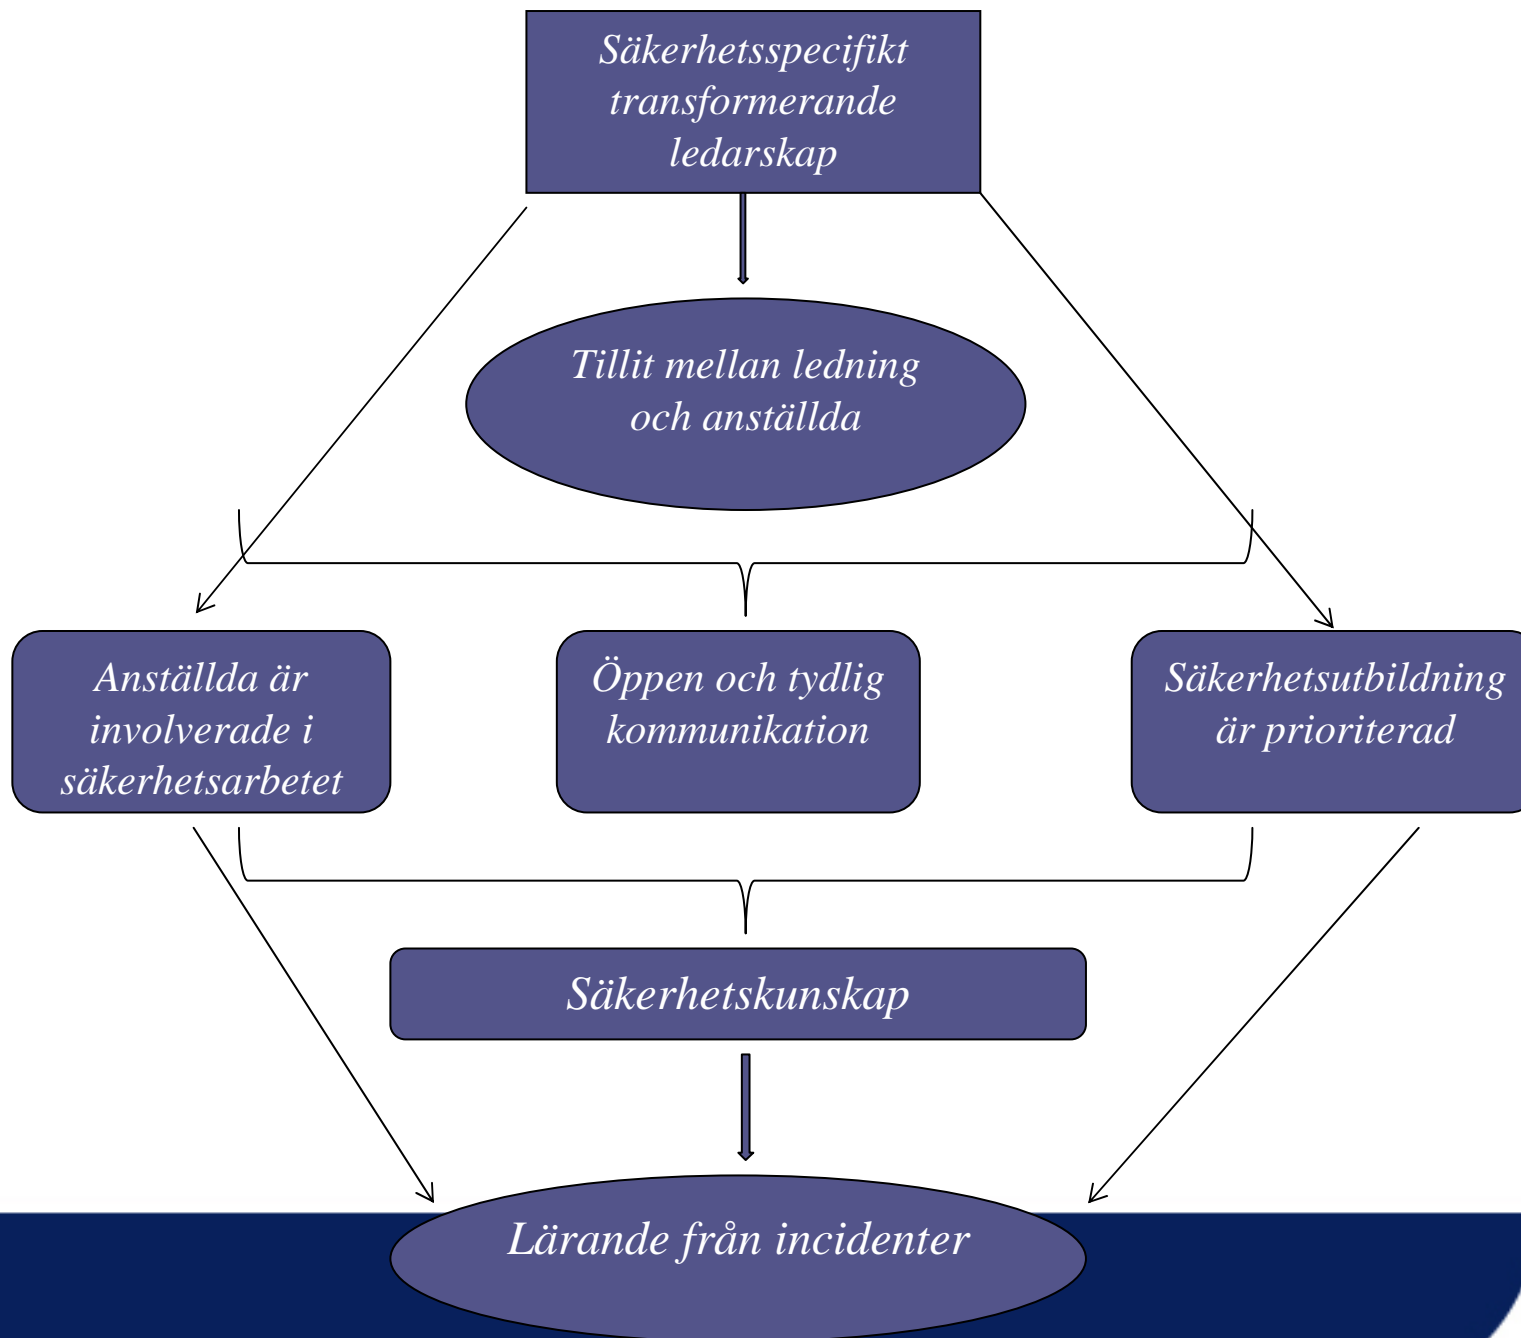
Säkerhetsspecifikt transformerande ledarskap

Tillit mellan ledning och anställda

Anställda är involverade i säkerhetsarbetet

Öppen och tydlig kommunikation

Säkerhetsutbildning är prioriterad

Säkerhetskunskap

Lärande från incidenter